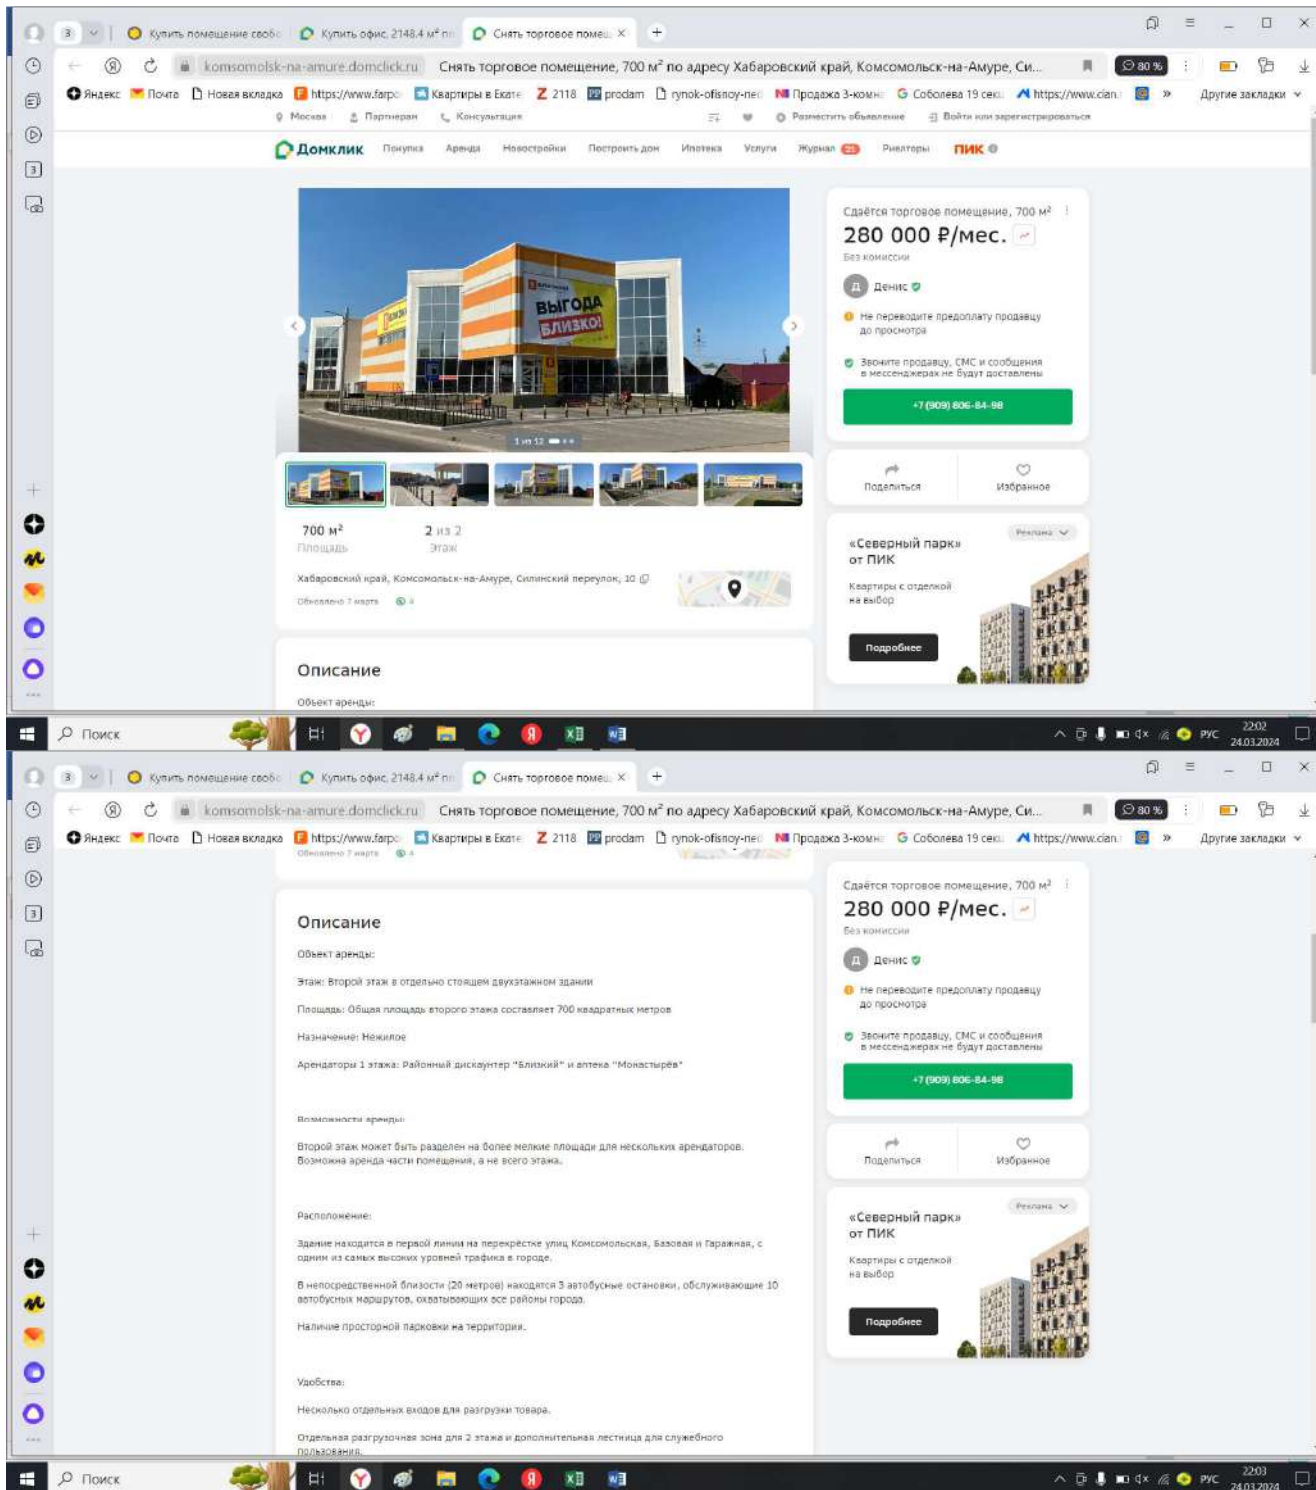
3 Купить помещение своб Купить офис, 2148,4 м² Снять торговое помещ ×

komsomolsk-na-amure.domclick.ru Снять торговое помещение, 700 м² по адресу Хабаровский край, Комсомольск-на-Амуре, Си... 80 %

Яндекс Почта Новая вкладка https://www.farpo Квартиры в Екате 2118 prodam rynok-ofisnoy-ne Продажа 3-комн Соболева 19 сек https://www.cian » Другие закладки

Москва Партнерам Консультация Разместить объявление Войти или зарегистрироваться

Домклик Покупка Аренда Новостройки Построить дом Ипотека Услуги Журнал Риелторы ПИК

ВЫГОДА БЛИЗКО!

1 из 12

Сдаётся торговое помещение, 700 м²
280 000 ₽/мес.
Без комиссии
Д Денис
Не переводите предоплату продавцу до просмотра
Звоните продавцу, СМС и сообщения в мессенджерах не будут доставлены
+7 (909) 806-84-98

Поделиться Избранное

700 м² Площадь
2 из 2 Этаж

Хабаровский край, Комсомольск-на-Амуре, Силинский переулок, 10
Обновлено 7 марта 4

Реклама
«Северный парк» от ПИК
Квартиры с отделкой на выбор
Подробнее

Описание
Объект аренды:

Поиск РУС 22:02 24.03.2024

3 Купить помещение своб Купить офис, 2148,4 м² Снять торговое помещ ×

komsomolsk-na-amure.domclick.ru Снять торговое помещение, 700 м² по адресу Хабаровский край, Комсомольск-на-Амуре, Си... 80 %

Яндекс Почта Новая вкладка https://www.farpo Квартиры в Екате 2118 prodam rynok-ofisnoy-ne Продажа 3-комн Соболева 19 сек https://www.cian » Другие закладки

Обновлено 7 марта 4

Описание

Объект аренды:

Этаж: Второй этаж в отдельно стоящем двухэтажном здании

Площадь: Общая площадь второго этажа составляет 700 квадратных метров

Назначение: Нежилое

Арендаторы 1 этажа: Районный дискаунтер "Близкий" и аптека "Монастырёв"

Возможности аренды:

Второй этаж может быть разделен на более мелкие площади для нескольких арендаторов. Возможна аренда части помещения, а не всего этажа.

Расположение:

Здание находится в первой линии на перекрёстке улиц Комсомольская, Базовая и Гаражная, с одним из самых высоких уровней трафика в городе.

В непосредственной близости (20 метров) находятся 3 автобусные остановки, обслуживающие 10 автобусных маршрутов, охватывающих все районы города.

Наличие просторной парковки на территории.

Удобства:

Несколько отдельных входов для разгрузки товара.

Отдельная разгрузочная зона для 2 этажа и дополнительная лестница для служебного пользования.

Сдаётся торговое помещение, 700 м²
280 000 ₽/мес.
Без комиссии
Д Денис
Не переводите предоплату продавцу до просмотра
Звоните продавцу, СМС и сообщения в мессенджерах не будут доставлены
+7 (909) 806-84-98

Поделиться Избранное

Реклама
«Северный парк» от ПИК
Квартиры с отделкой на выбор
Подробнее

Поиск РУС 22:03 24.03.2024